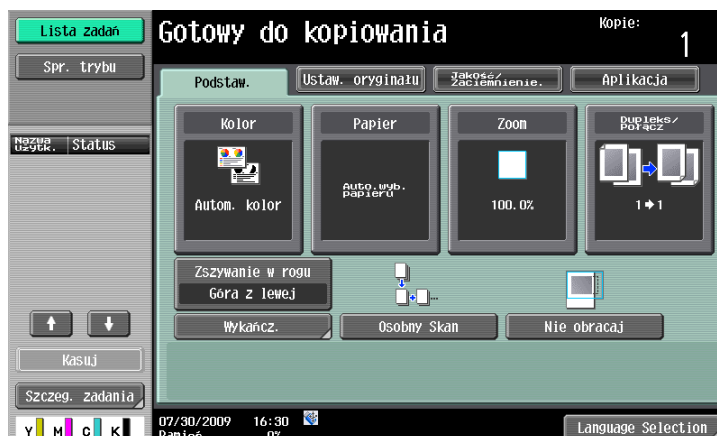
Lista zadań
Spr. trybu
Gotowy do kopiowania
Kopie:
1
Podstaw.
Ustaw. oryginału
Jakość/ Zaciemnienie.
Aplikacja
Nazwa użytk.
Status
Kolor
Autom. kolor
Papier
Auto.wyb. papieru
Zoom
100.0%
Dupleks/ Połącz
1➔1
Zszywanie w rogu
Góra z lewej
Wykańcz.
Osobny Skan
Nie obracaj
Kasuj
Szczeg. zadania
Y M C K
07/30/2009 16:30
Pamięć 0%
Language Selection